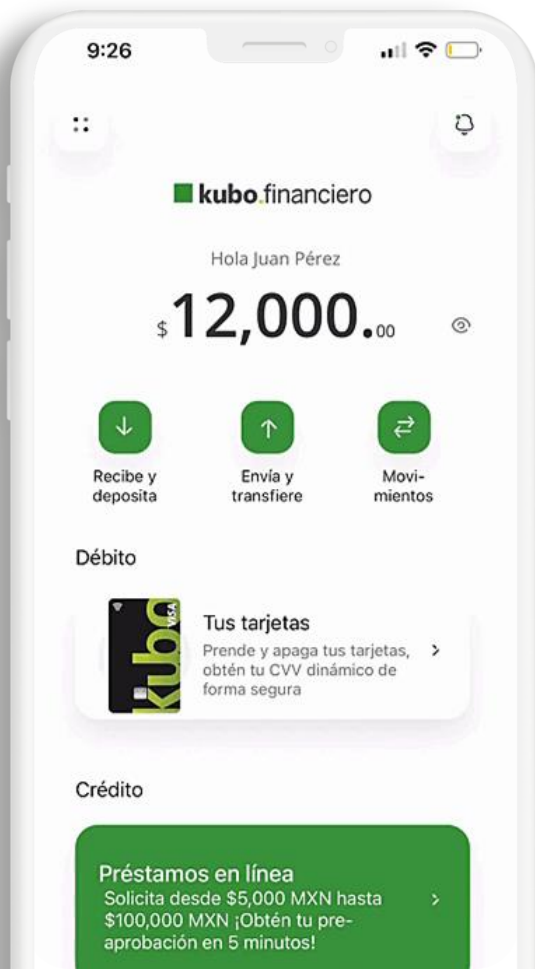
9:26

kubo.financiero

Hola Juan Pérez

$12,000.00

Recibe y deposita

Envía y transfiere

Movimientos

Débito

kubo VISA

Tus tarjetas
Prende y apaga tus tarjetas, obtén tu CVV dinámico de forma segura

Crédito

Préstamos en línea
Solicita desde $5,000 MXN hasta $100,000 MXN ¡Obtén tu preaprobación en 5 minutos!